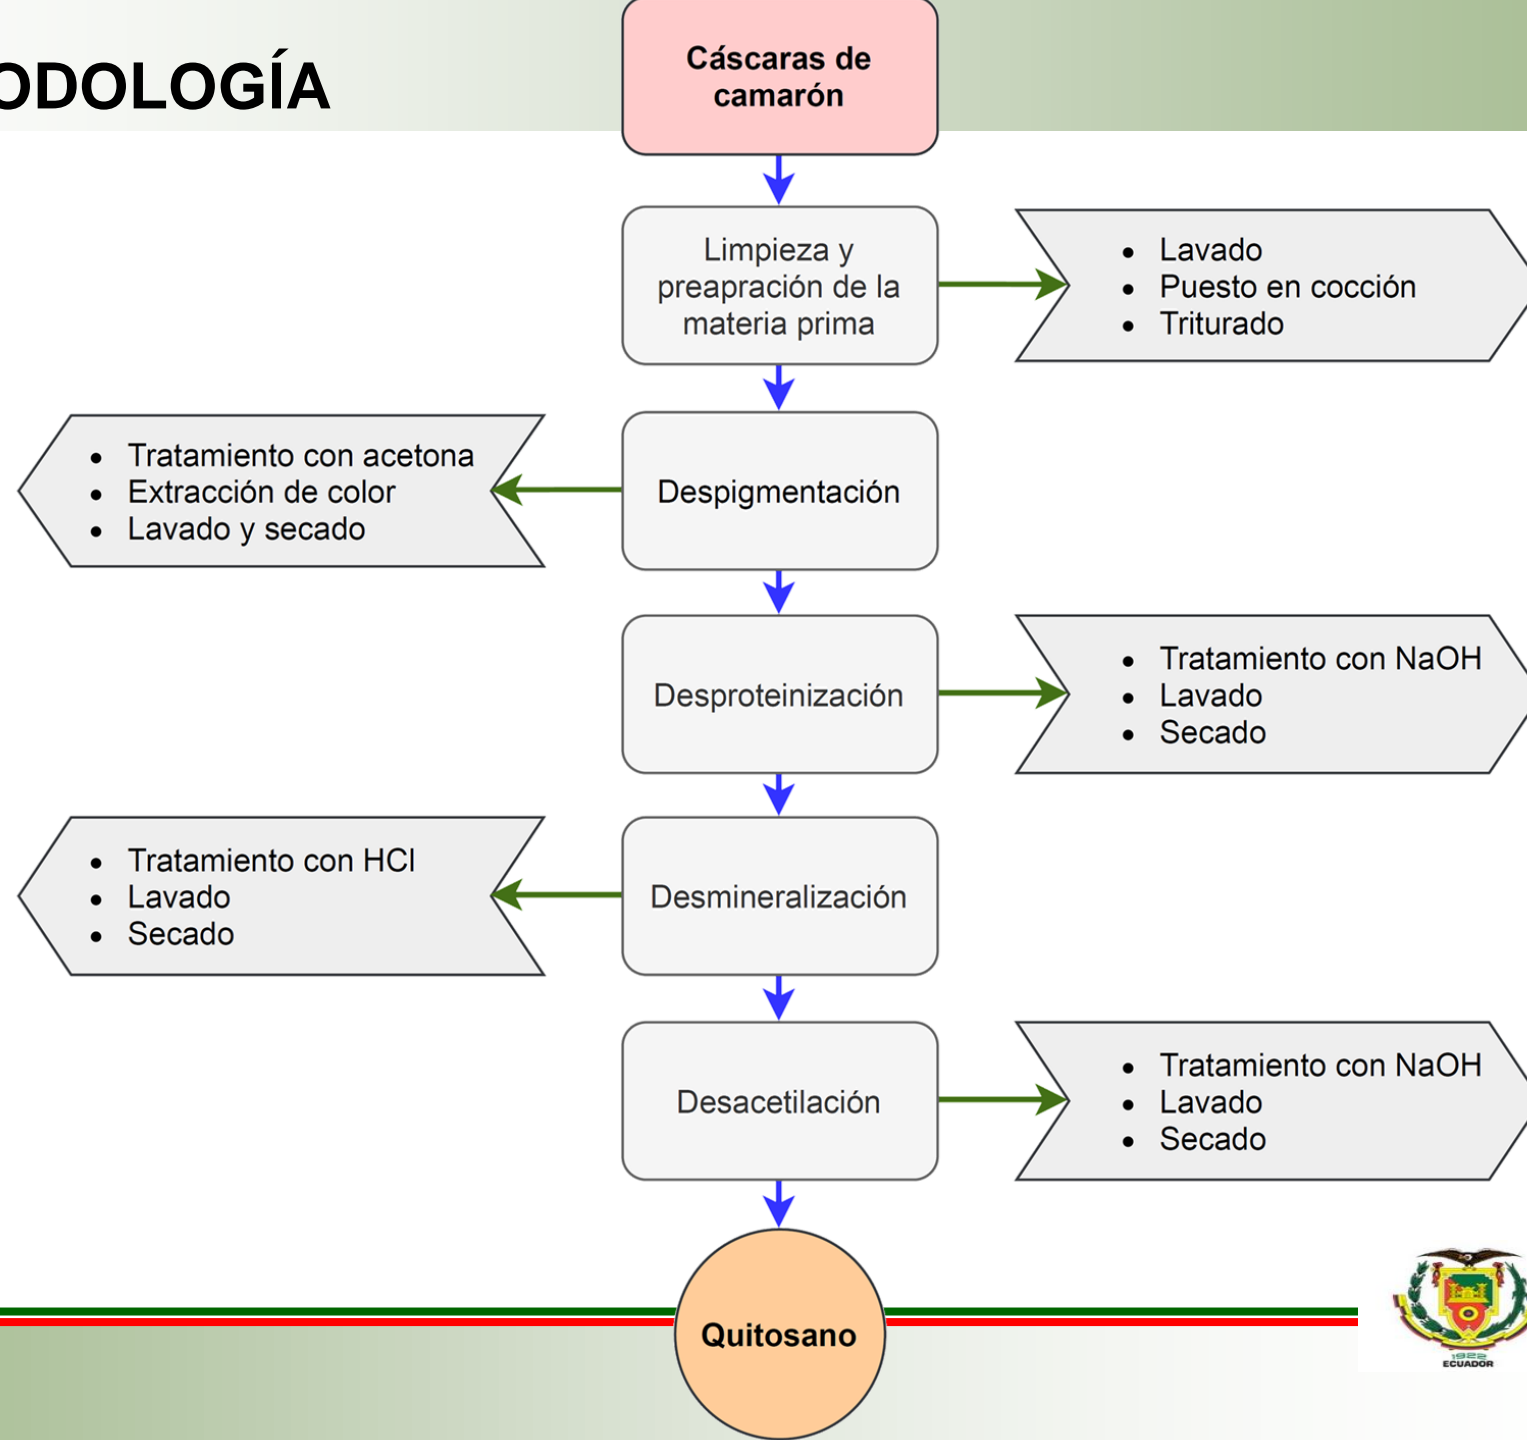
ODOLOGÍA

Cáscaras de camarón

Limpieza y preapración de la materia prima

- Lavado
- Puesto en cocción
- Triturado

- Tratamiento con acetona
- Extracción de color
- Lavado y secado

Despigmentación

Desproteinización

- Tratamiento con NaOH
- Lavado
- Secado

- Tratamiento con HCl
- Lavado
- Secado

Desmineralización

Desacetilación

- Tratamiento con NaOH
- Lavado
- Secado

Quitosano

1922
ECUADOR